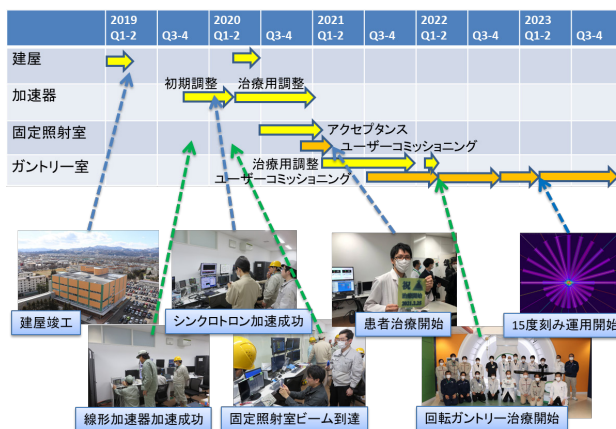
|  | 2019 Q1-2 | Q3-4 | 2020 Q1-2 | Q3-4 | 2021 Q1-2 | Q3-4 | 2022 Q1-2 | Q3-4 | 2023 Q1-2 | Q3-4 |
|---|---|---|---|---|---|---|---|---|---|---|
| 建屋 |  |  |  |  |  |  |  |  |  |  |
| 加速器 |  |  |  |  |  |  |  |  |  |  |
| 固定照射室 |  |  |  |  |  |  |  |  |  |  |
| ガントリー室 |  |  |  |  |  |  |  |  |  |  |

初期調整
治療用調整
アクセプタンス
ユーザーコミッショニング
治療用調整
ユーザーコミッショニング

建屋竣工
シンクロトロン加速成功
患者治療開始
15度刻み運用開始
線形加速器加速成功
固定照射室ビーム到達
回転ガントリー治療開始